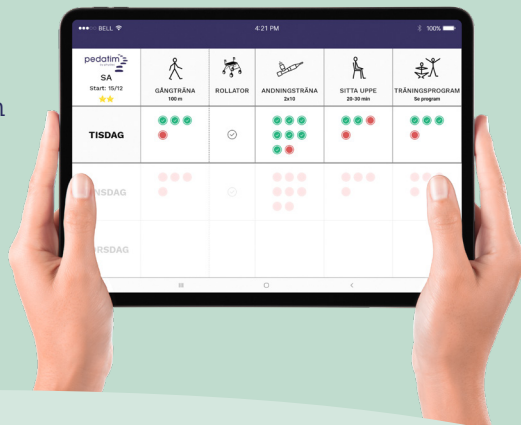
BELL 4:21 PM 100%

pedatim
SA
Start: 15/12

| | GÅNGTRÄNA 100 m | ROLLATOR | ANDNINGSTRÄNA 2x10 | SITTA UPPE 20-30 min | TRÄNINGSPROGRAM Se program |
|---|---|---|---|---|---|
| TISDAG | | | | | |
| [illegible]NSDAG | | | | | |
| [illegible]RSDAG | | | | | |